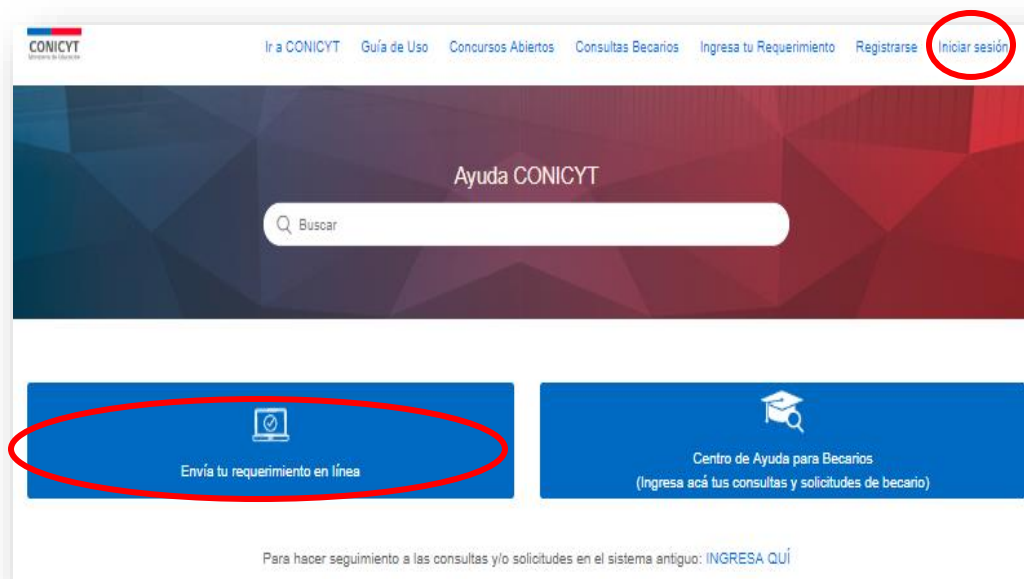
CONICYT
Ministerio de Educación

Ir a CONICYT Guía de Uso Concursos Abiertos Consultas Becarios Ingresa tu Requerimiento Registrarse Iniciar sesión

Ayuda CONICYT

Buscar

Envía tu requerimiento en línea

Centro de Ayuda para Becarios
(Ingresa acá tus consultas y solicitudes de becario)

Para hacer seguimiento a las consultas y/o solicitudes en el sistema antiguo: INGRESA QUÍ